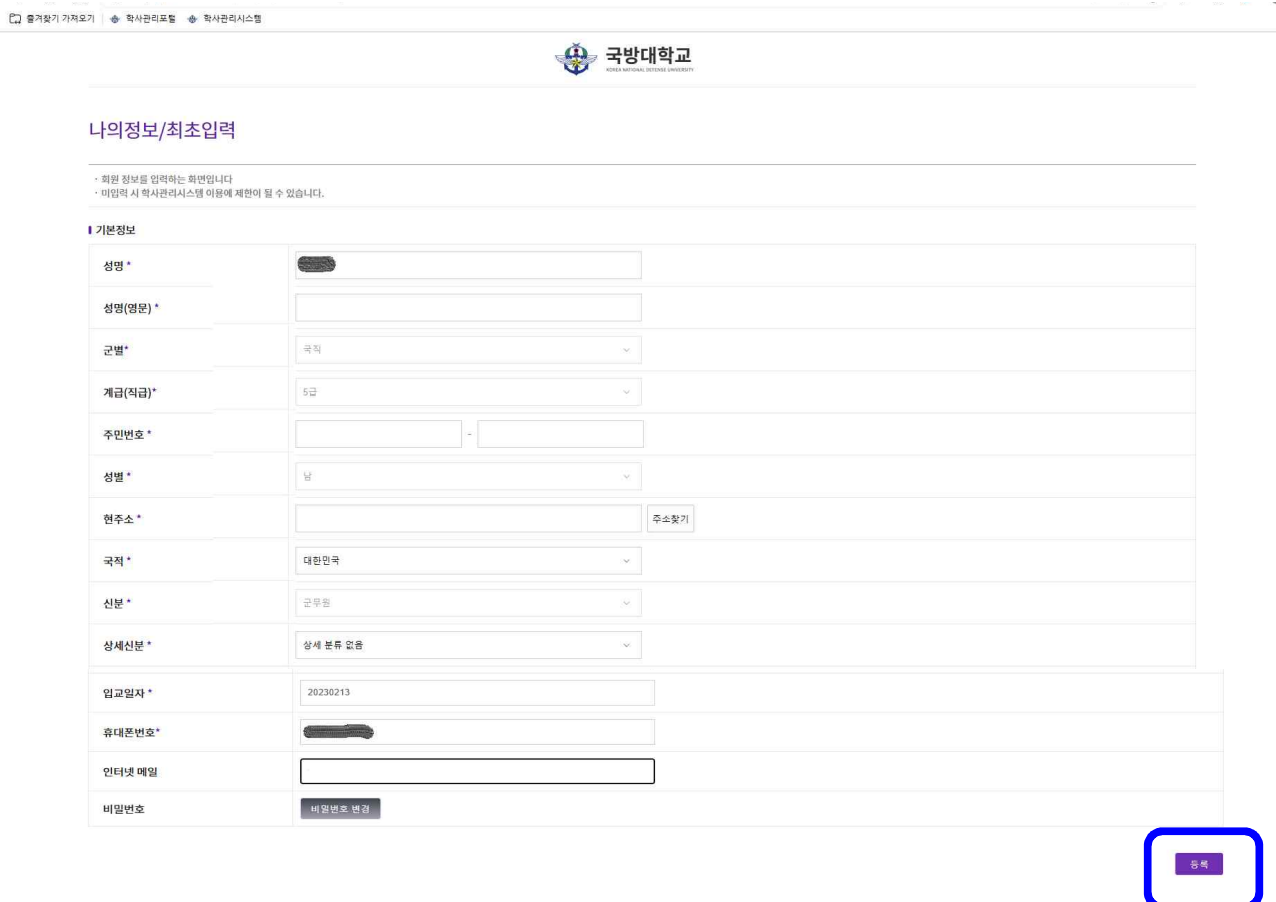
즐겨찾기 가져오기 | 학사관리포털 학사관리시스템

국방대학교
KOREA NATIONAL DEFENSE UNIVERSITY

나의정보/최초입력

· 회원 정보를 입력하는 화면입니다
· 미입력 시 학사관리시스템 이용에 제한이 될 수 있습니다.

기본정보

| | |
|---|---|
| 성명 * | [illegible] |
| 성명(영문) * | |
| 군별* | 국직 |
| 계급(직급)* | 5급 |
| 주민번호 * | - |
| 성별 * | 남 |
| 현주소 * | 주소찾기 |
| 국적 * | 대한민국 |
| 신분 * | 군무원 |
| 상세신분 * | 상세 분류 없음 |
| 입교일자 * | 20230213 |
| 휴대폰번호* | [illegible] |
| 인터넷 메일 | |
| 비밀번호 | 비밀번호 변경 |

등록